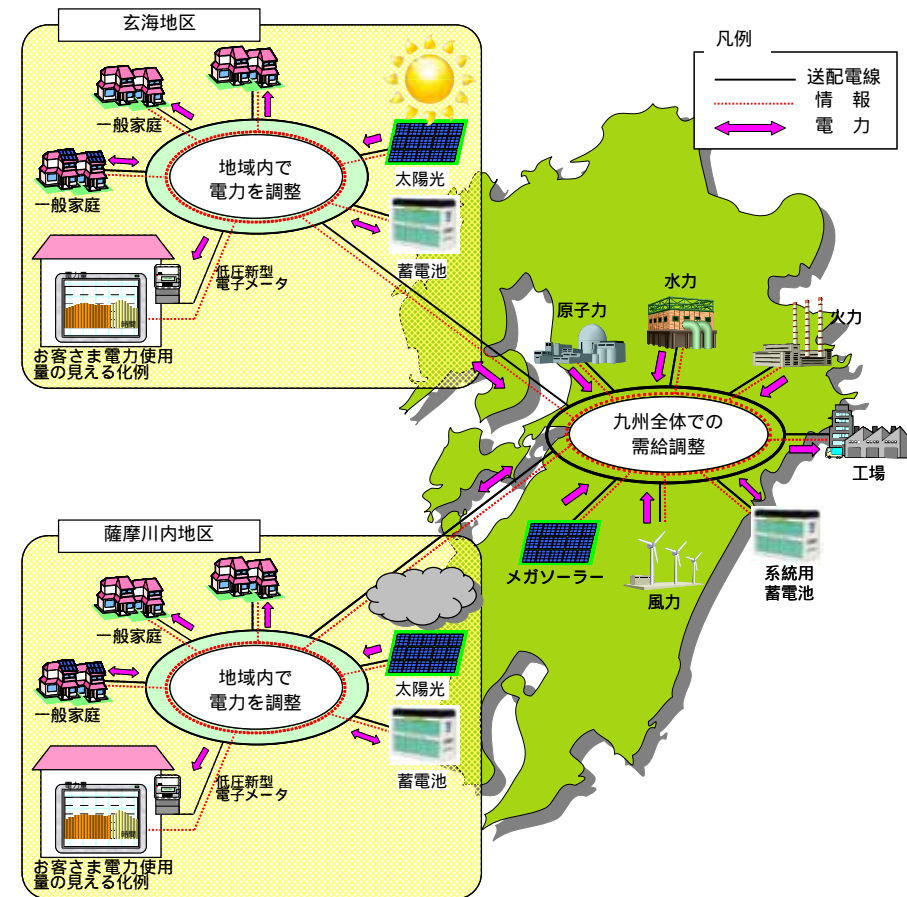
玄海地区

一般家庭

一般家庭

地域内で
電力を調整

太陽光

蓄電池

低圧新型
電子メータ

電力量

時間

お客さま電力使用量の見える化例

凡例
送配電線
情　報
電　力

原子力

水力

火力

九州全体での
需給調整

工場

メガソーラー

風力

系統用
蓄電池

薩摩川内地区

一般家庭

一般家庭

地域内で
電力を調整

太陽光

蓄電池

低圧新型
電子メータ

電力量

お客さま電力使用量の見える化例